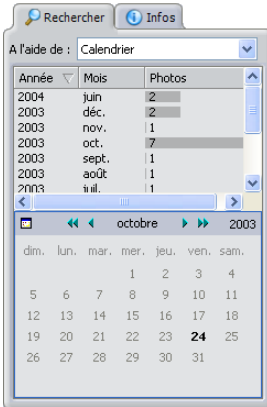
Rechercher | Infos

A l'aide de : Calendrier

| Année | Mois | Photos |
|---|---|---|
| 2004 | juin | 2 |
| 2003 | déc. | 2 |
| 2003 | nov. | 1 |
| 2003 | oct. | 7 |
| 2003 | sept. | 1 |
| 2003 | août | 1 |
| 2003 | juil. | 1 |

octobre 2003

| dim. | lun. | mar. | mer. | jeu. | ven. | sam. |
|---|---|---|---|---|---|---|
| | | | 1 | 2 | 3 | 4 |
| 5 | 6 | 7 | 8 | 9 | 10 | 11 |
| 12 | 13 | 14 | 15 | 16 | 17 | 18 |
| 19 | 20 | 21 | 22 | 23 | 24 | 25 |
| 26 | 27 | 28 | 29 | 30 | 31 | |